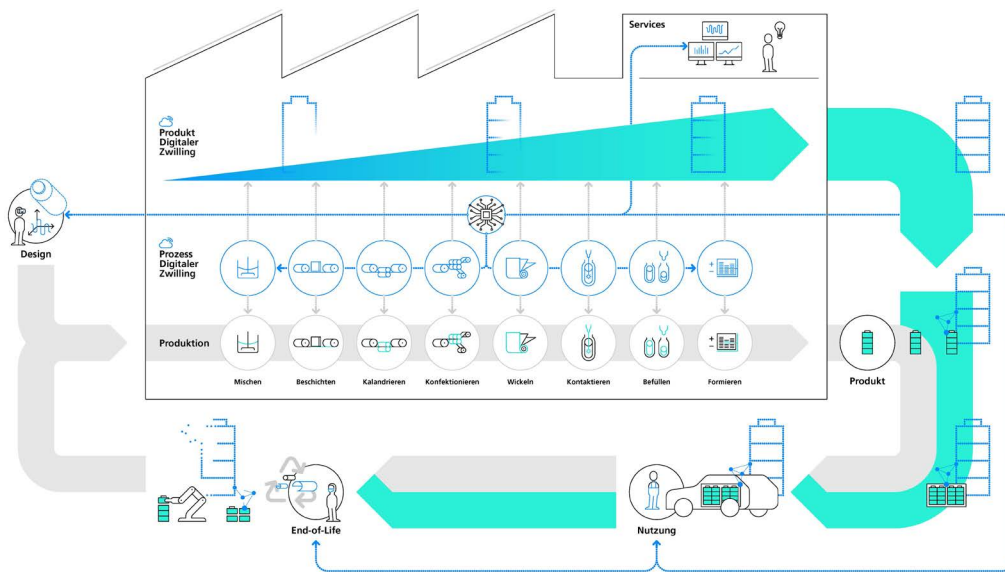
Services

Produkt Digitaler Zwilling

Design

Prozess Digitaler Zwilling

Produktion

Mischen

Beschichten

Kalandrieren

Konfektionieren

Wickeln

Kontaktieren

Befüllen

Formieren

Produkt

End-of-Life

Nutzung